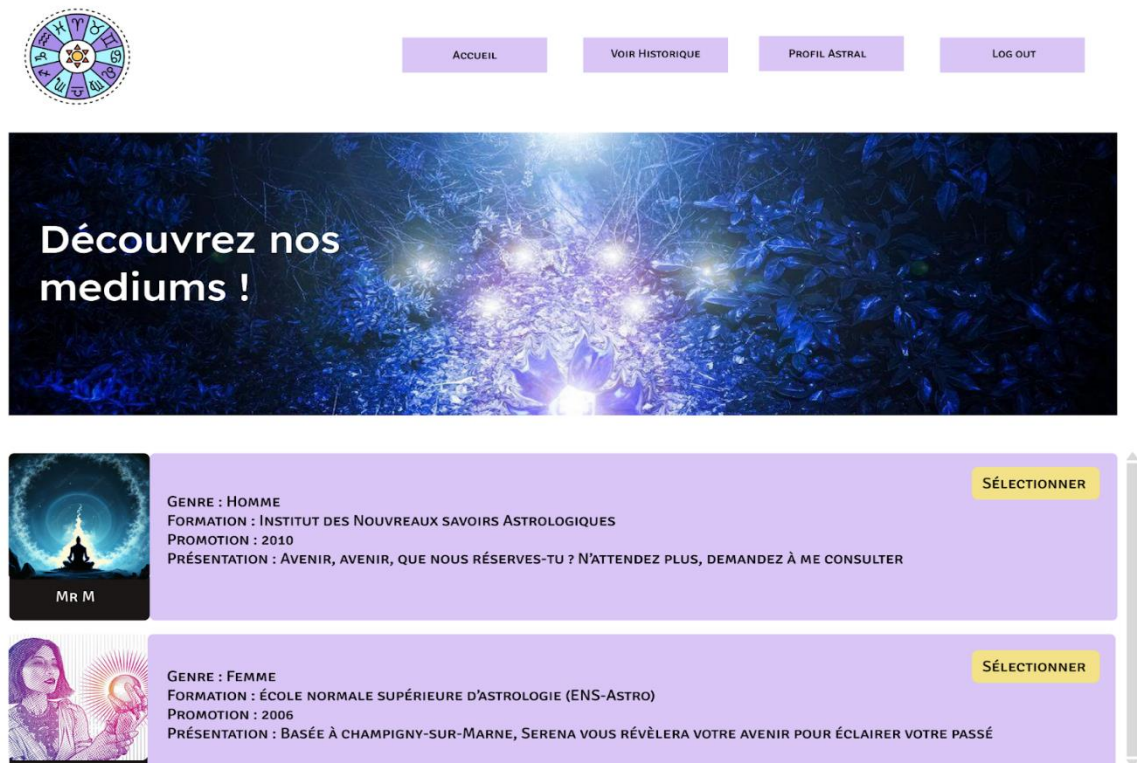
Accueil

Voir Historique

Profil Astral

Log out

Découvrez nos mediums !

Sélectionner

Genre : Homme
Formation : Institut des Nouveaux savoirs Astrologiques
Promotion : 2010
Présentation : Avenir, avenir, que nous réserves-tu ? N'attendez plus, demandez à me consulter

Mr M

Sélectionner

Genre : Femme
Formation : École normale supérieure d'astrologie (ENS-Astro)
Promotion : 2006
Présentation : Basée à champigny-sur-Marne, Serena vous révèlera votre avenir pour éclairer votre passé